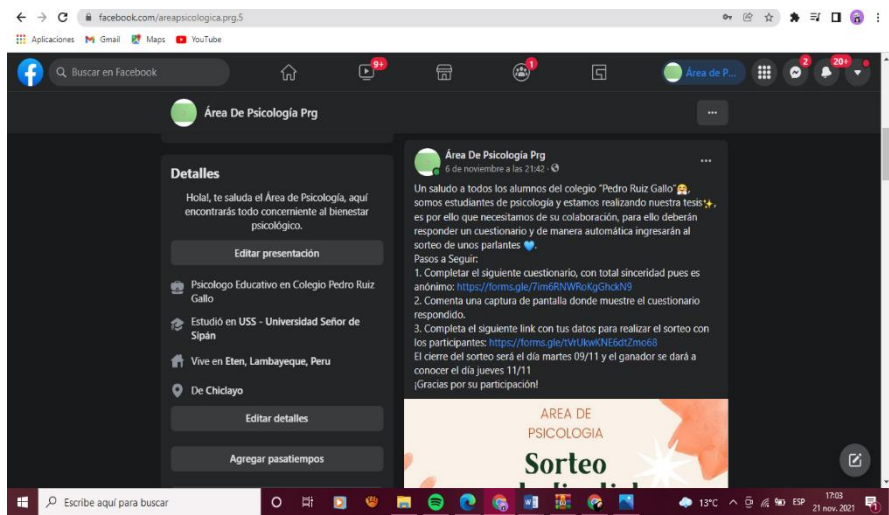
facebook.com/areapsicologica.prg.5

Aplicaciones Gmail Maps YouTube

Buscar en Facebook

9+

1

Área de P...

2

20+

Área De Psicología Prg

...

Detalles

Hola!, te saluda el Área de Psicología, aquí encontrarás todo concerniente al bienestar psicológico.

Editar presentación

Psicologo Educativo en Colegio Pedro Ruiz Gallo

Estudió en USS - Universidad Señor de Sipán

Vive en Eten, Lambayeque, Peru

De Chiclayo

Editar detalles

Agregar pasatiempos

Área De Psicología Prg
6 de noviembre a las 21:42 ·

...

Un saludo a todos los alumnos del colegio "Pedro Ruiz Gallo"🤗, somos estudiantes de psicología y estamos realizando nuestra tesis✨, es por ello que necesitamos de su colaboración, para ello deberán responder un cuestionario y de manera automática ingresarán al sorteo de unos parlantes 💙.
Pasos a Seguir:
1. Completar el siguiente cuestionario, con total sinceridad pues es anónimo: https://forms.gle/7im6RNWRoKgGhckN9
2. Comenta una captura de pantalla donde muestre el cuestionario respondido.
3. Completa el siguiente link con tus datos para realizar el sorteo con los participantes: https://forms.gle/tVrUkwKNE6dtZmo68
El cierre del sorteo será el día martes 09/11 y el ganador se dará a conocer el día jueves 11/11
¡Gracias por su participación!

AREA DE PSICOLOGIA
Sorteo
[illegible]

Escribe aquí para buscar

13°C ESP 17:03 21 nov. 2021